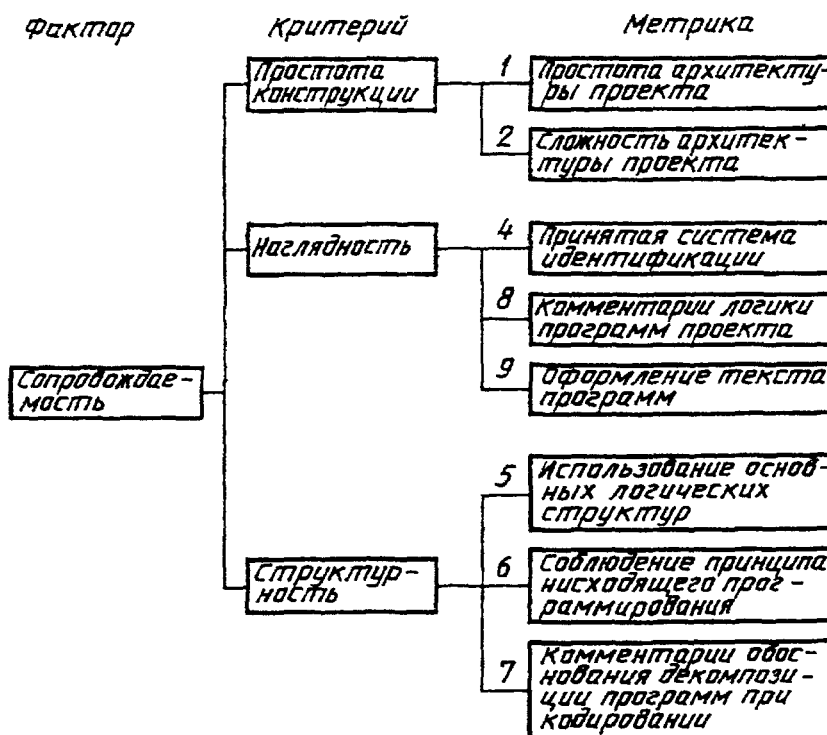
Фактор

Критерий

Метрика

Сопровождаемость

Простота конструкции

1 Простота архитектуры проекта

2 Сложность архитектуры проекта

Наглядность

4 Принятая система идентификации

8 Комментарии логики программ проекта

9 Оформление текста программ

Структурность

5 Использование основных логических структур

6 Соблюдение принципа нисходящего программирования

7 Комментарии обоснования декомпозиции программ при кодировании